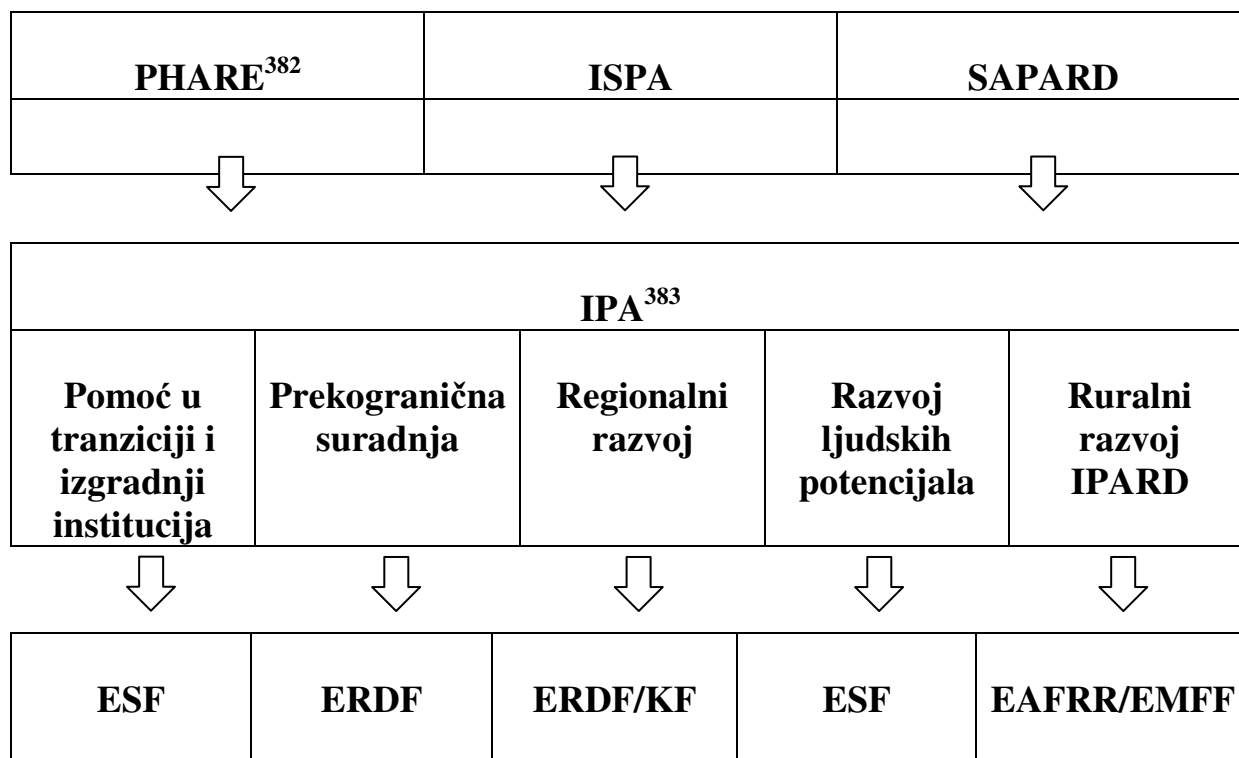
| PHARE$^{382}$ | ISPA | SAPARD |
|---|---|---|
| | | |

IPA$^{383}$

| Pomoć u tranziciji i izgradnji institucija | Prekogranična suradnja | Regionalni razvoj | Razvoj ljudskih potencijala | Ruralni razvoj IPARD |
|---|---|---|---|---|

| ESF | ERDF | ERDF/KF | ESF | EAFRR/EMFF |
|---|---|---|---|---|